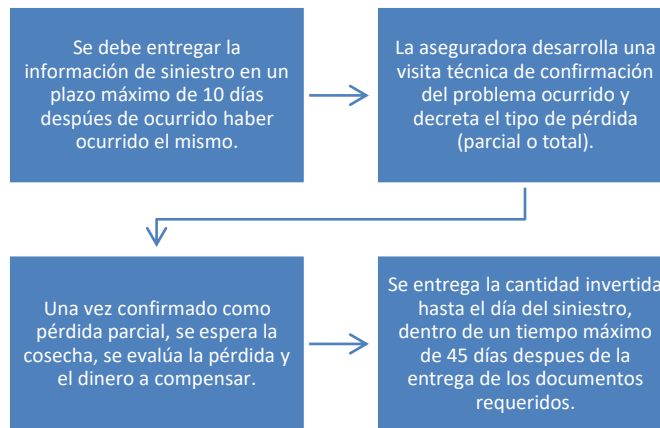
Se debe entregar la información de siniestro en un plazo máximo de 10 días despúes de ocurrido haber ocurrido el mismo.

La aseguradora desarrolla una visita técnica de confirmación del problema ocurrido y decreta el tipo de pérdida (parcial o total).

Una vez confirmado como pérdida parcial, se espera la cosecha, se evalúa la pérdida y el dinero a compensar.

Se entrega la cantidad invertida hasta el día del siniestro, dentro de un tiempo máximo de 45 días despues de la entrega de los documentos requeridos.